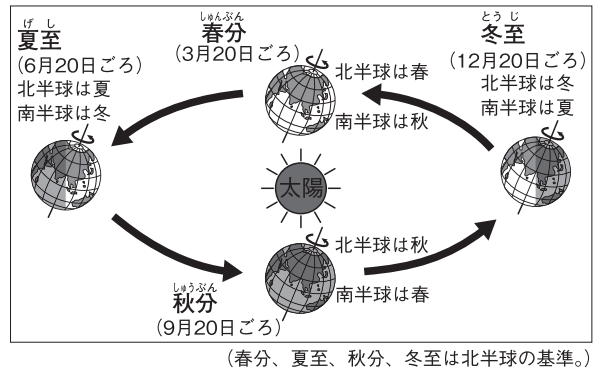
げし
夏至
(6月20日ごろ)
北半球は夏
南半球は冬

しゅんぶん
春分
(3月20日ごろ)
北半球は春
南半球は秋

とうじ
冬至
(12月20日ごろ)
北半球は冬
南半球は夏

太陽

北半球は秋
南半球は春

しゅうぶん
秋分
(9月20日ごろ)

(春分、夏至、秋分、冬至は北半球の基準。)